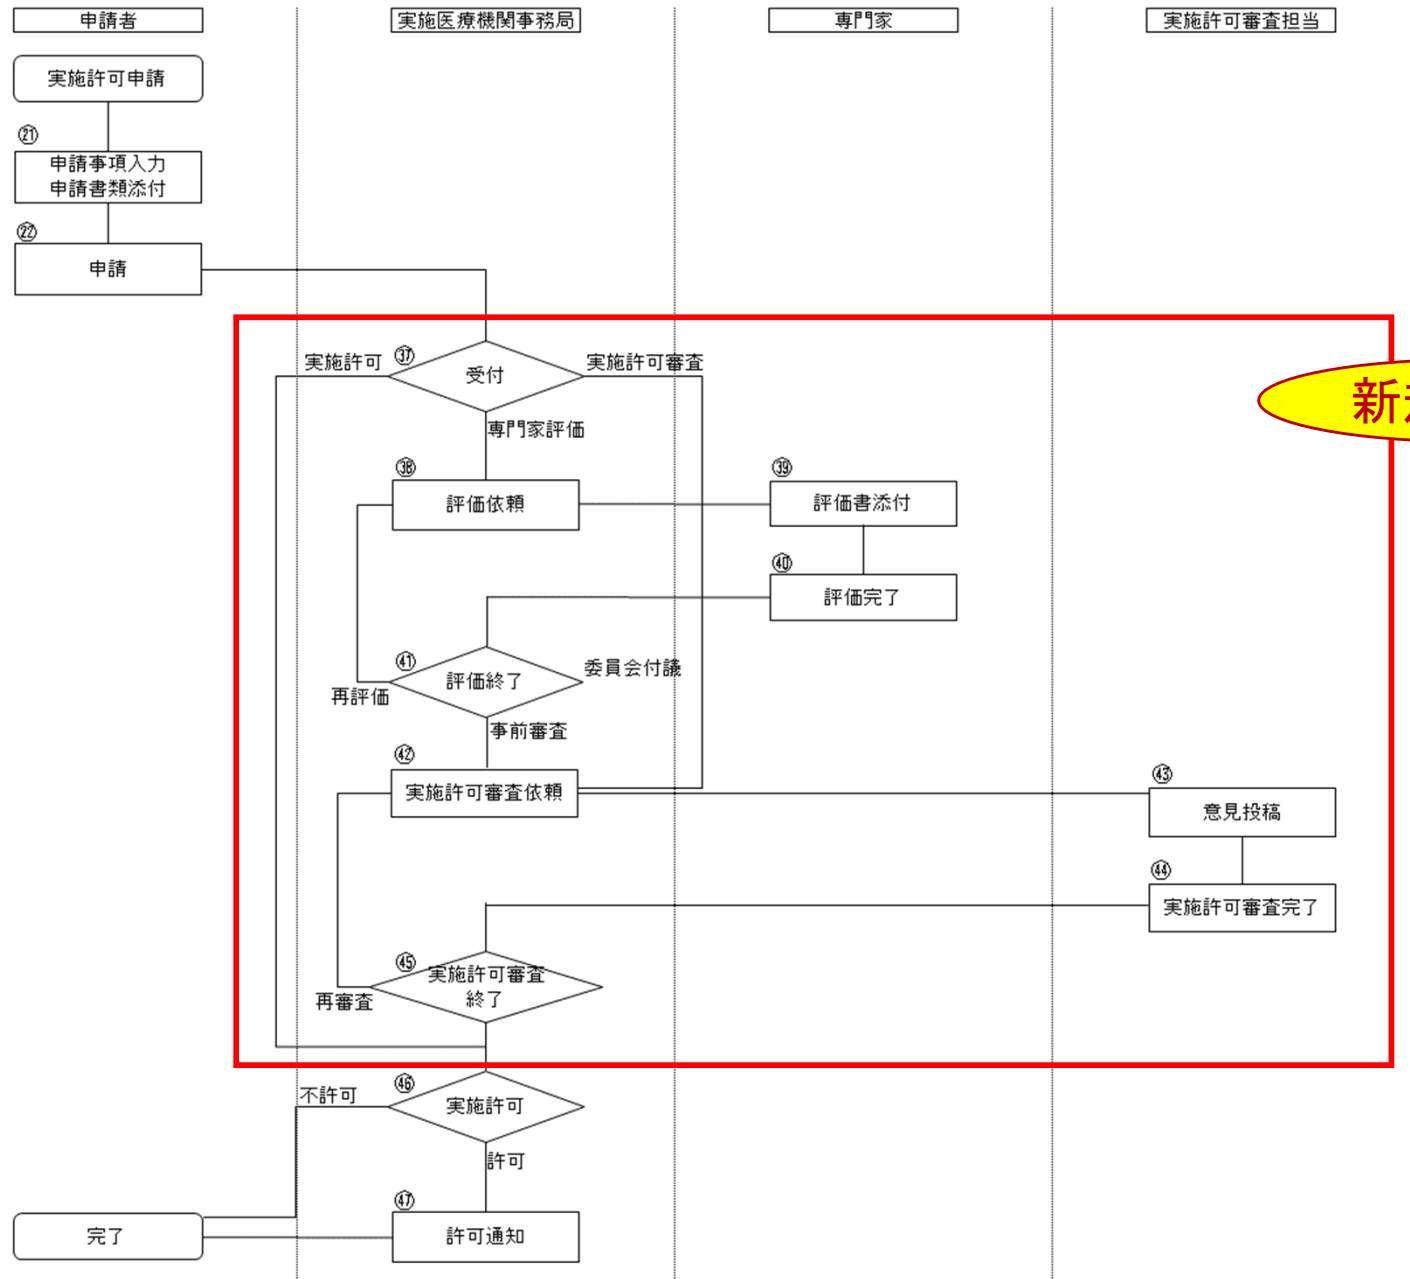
申請者

実施医療機関事務局

専門家

実施許可審査担当

実施許可申請

㉑
申請事項入力
申請書類添付

㉒
申請

新

実施許可 ㊲ 受付 実施許可審査

専門家評価

㊳
評価依頼

㊴
評価書添付

㊵
評価完了

㊶
評価終了
委員会付議
再評価
事前審査

㊷
実施許可審査依頼

㊸
意見投稿

㊹
実施許可審査完了

㊺
実施許可審査
終了
再審査

㊻
実施許可
不許可
許可

㊼
許可通知

完了